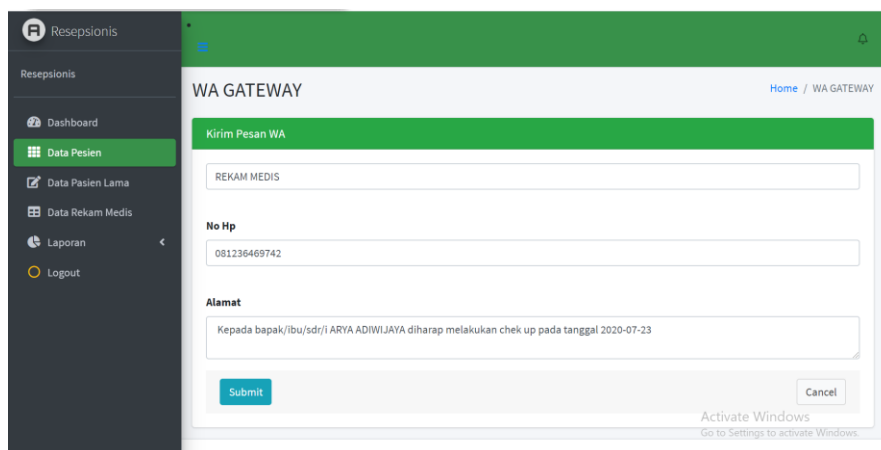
Resepsionis

Resepsionis

Dashboard
Data Pesien
Data Pasien Lama
Data Rekam Medis
Laporan
Logout

WA GATEWAY

Home / WA GATEWAY

Kirim Pesan WA

REKAM MEDIS

No Hp

081236469742

Alamat

Kepada bapak/ibu/sdr/i ARYA ADIWIJAYA diharap melakukan chek up pada tanggal 2020-07-23

Submit

Cancel

Activate Windows
Go to Settings to activate Windows.